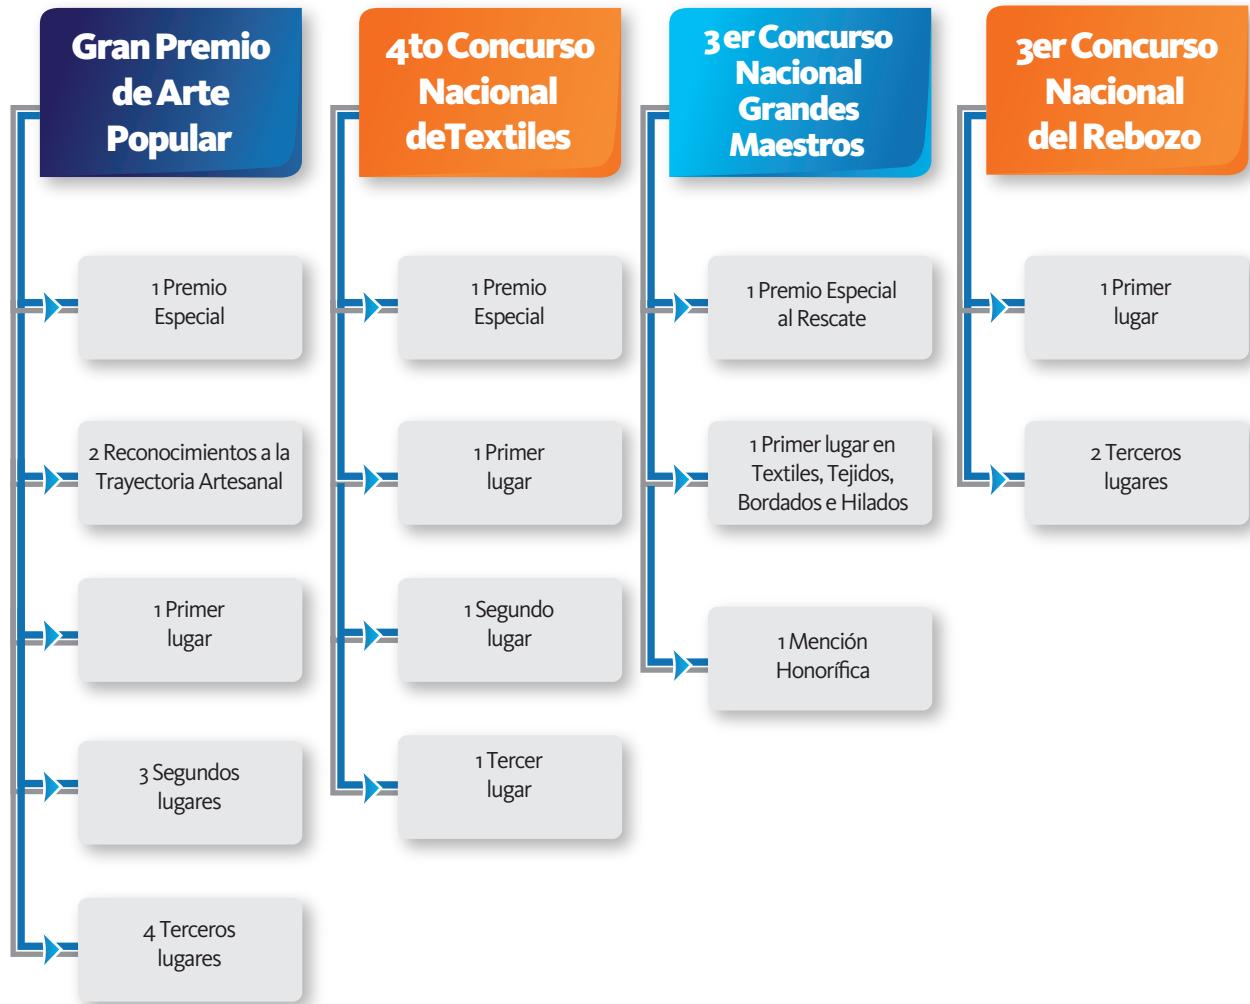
Gran Premio de Arte Popular

1 Premio Especial

2 Reconocimientos a la Trayectoria Artesanal

1 Primer lugar

3 Segundos lugares

4 Terceros lugares

4to Concurso Nacional deTextiles

1 Premio Especial

1 Primer lugar

1 Segundo lugar

1 Tercer lugar

3 er Concurso Nacional Grandes Maestros

1 Premio Especial al Rescate

1 Primer lugar en Textiles, Tejidos, Bordados e Hilados

1 Mención Honorífica

3er Concurso Nacional del Rebozo

1 Primer lugar

2 Terceros lugares